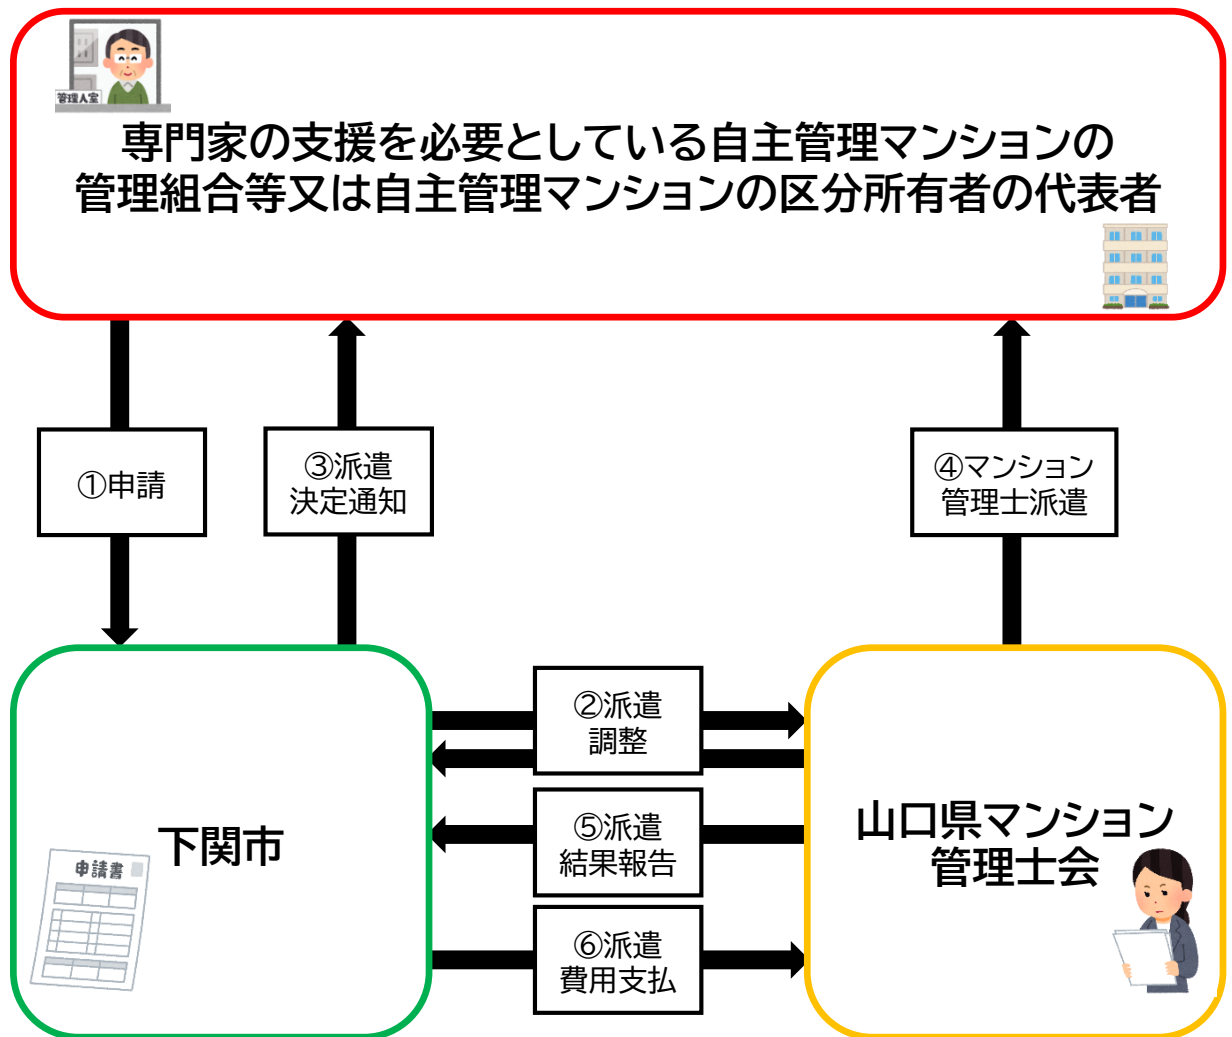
管理人室

専門家の支援を必要としている自主管理マンションの管理組合等又は自主管理マンションの区分所有者の代表者

①申請

③派遣
決定通知

④マンション
管理士派遣

②派遣
調整

⑤派遣
結果報告

⑥派遣
費用支払

下関市

申請書

山口県マンション
管理士会